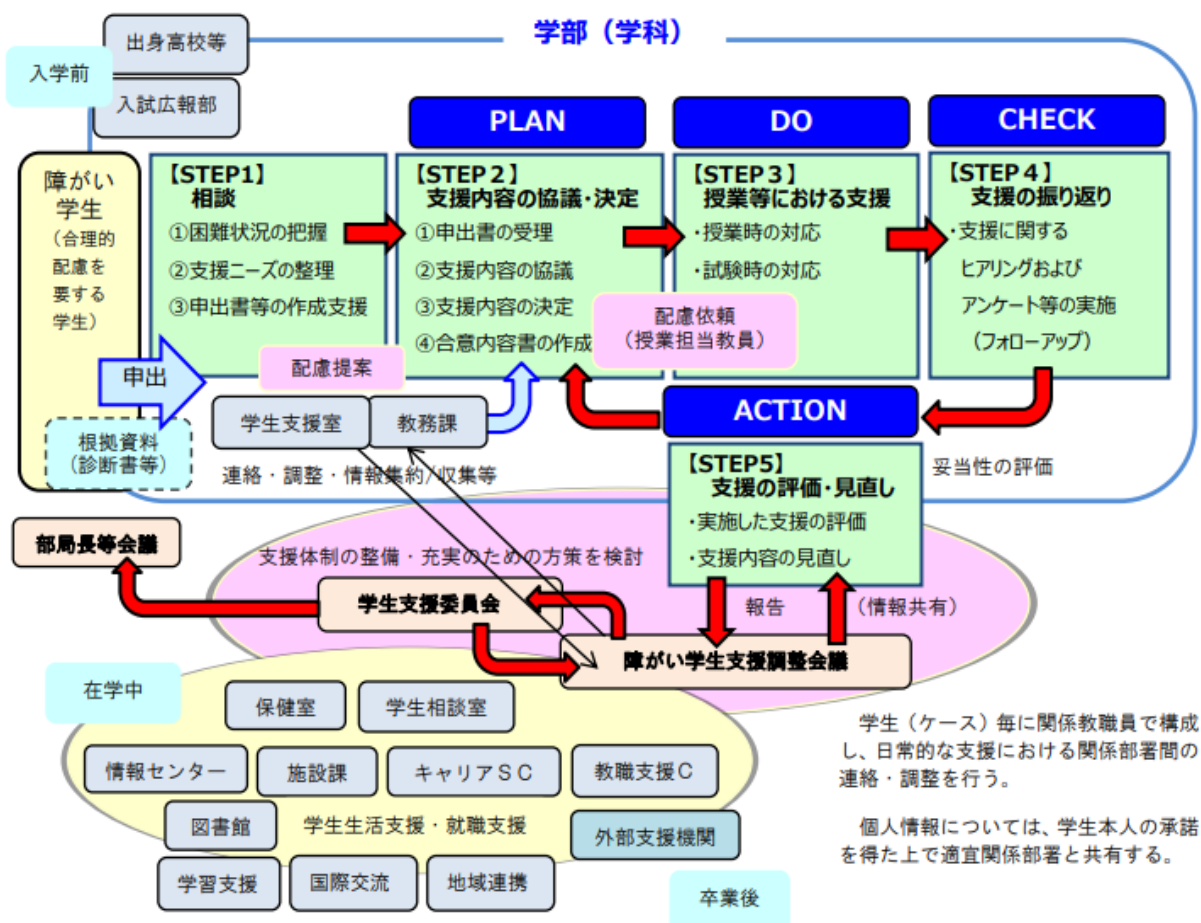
出身高校等

入学前

入試広報部

学部（学科）

PLAN

DO

CHECK

障がい学生（合理的配慮を要する学生）

【STEP1】
相談
①困難状況の把握
②支援ニーズの整理
③申出書等の作成支援

【STEP２】
支援内容の協議・決定
①申出書の受理
②支援内容の協議
③支援内容の決定
④合意内容書の作成

【STEP３】
授業等における支援
・授業時の対応
・試験時の対応

【STEP４】
支援の振り返り
・支援に関する
ヒアリングおよび
アンケート等の実施
（フォローアップ）

配慮依頼
（授業担当教員）

申出

配慮提案

根拠資料
（診断書等）

学生支援室

教務課

ACTION

連絡・調整・情報集約/収集等

【STEP5】
支援の評価・見直し
・実施した支援の評価
・支援内容の見直し

妥当性の評価

部局長等会議

支援体制の整備・充実のための方策を検討

学生支援委員会

報告

（情報共有）

障がい学生支援調整会議

在学中

保健室

学生相談室

情報センター

施設課

キャリアＳＣ

教職支援Ｃ

図書館

学生生活支援・就職支援

外部支援機関

学習支援

国際交流

地域連携

卒業後

学生（ケース）毎に関係教職員で構成し、日常的な支援における関係部署間の連絡・調整を行う。

個人情報については、学生本人の承諾を得た上で適宜関係部署と共有する。